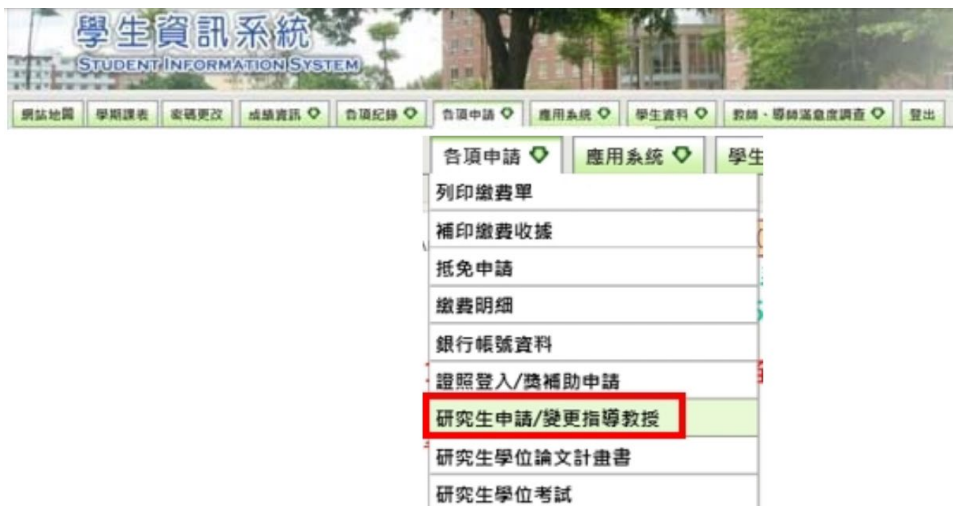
學生資訊系統
STUDENT INFORMATION SYSTEM

網站地圖 學期課表 密碼更改 成績資訊 各項紀錄 各項申請 應用系統 學生資料 教師、導師滿意度調查 登出

各項申請 應用系統 學生

列印繳費單
補印繳費收據
抵免申請
繳費明細
銀行帳號資料
證照登入/獎補助申請
研究生申請/變更指導教授
研究生學位論文計畫書
研究生學位考試